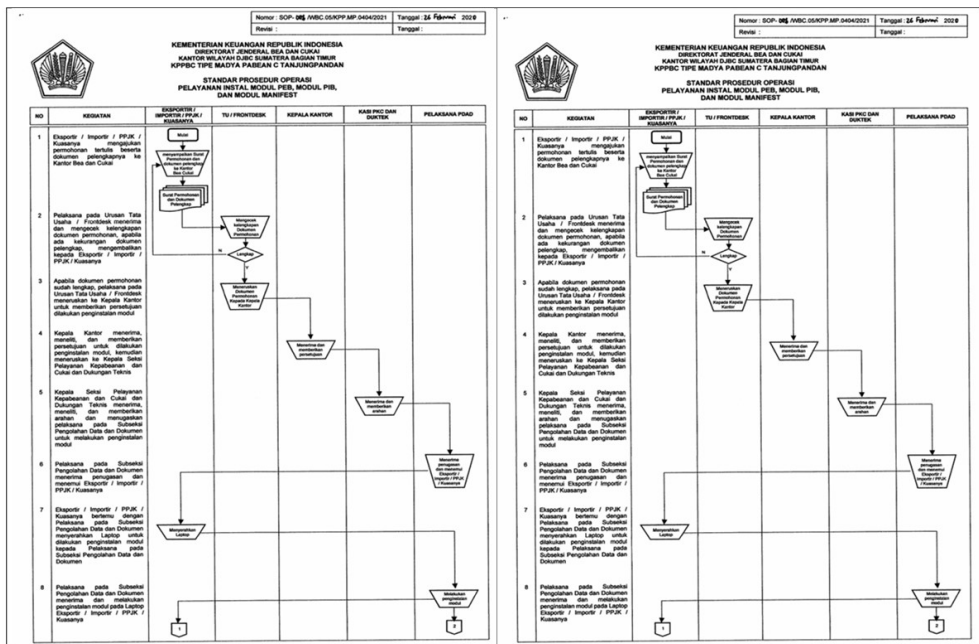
Nomor : SOP- 085 /WBC.05/KPP.MP.0404/2021 | Tanggal : 26 Februari 2020
Revisi : | Tanggal :

KEMENTERIAN KEUANGAN REPUBLIK INDONESIA
DIREKTORAT JENDERAL BEA DAN CUKAI
KANTOR WILAYAH DJBC SUMATERA BAGIAN TIMUR
KPPBC TIPE MADYA PABEAN C TANJUNGPANDAN

STANDAR PROSEDUR OPERASI
PELAYANAN INSTAL MODUL PEB, MODUL PIB, DAN MODUL MANIFEST

| NO | KEGIATAN | EKSPORTIR / IMPORTIR / PPJK / KUASANYA | TU / FRONTDESK | KEPALA KANTOR | KASI PKC DAN DUKTEK | PELAKSANA PDAD |
|---|---|---|---|---|---|---|
| 1 | Eksportir / Importir / PPJK / Kuasanya mengajukan permohonan tertulis beserta dokumen pelengkapnya ke Kantor Bea dan Cukai | Mulai; menyampaikan Surat Permohonan dan dokumen pelengkap ke Kantor Bea Cukai; Surat Permohonan dan Dokumen Pelengkap | | | | |
| 2 | Pelaksana pada Urusan Tata Usaha / Frontdesk menerima dan mengecek kelengkapan dokumen permohonan, apabila ada kekurangan dokumen pelengkap, mengembalikan kepada Eksportir / Importir / PPJK / Kuasanya | | Mengecek kelengkapan Dokumen Permohonan; Lengkap; N; Y | | | |
| 3 | Apabila dokumen permohonan sudah lengkap, pelaksana pada Urusan Tata Usaha / Frontdesk meneruskan ke Kepala Kantor untuk memberikan persetujuan dilakukan penginstalan modul | | Meneruskan Dokumen Permohonan Kepada Kepala Kantor | | | |
| 4 | Kepala Kantor menerima, meneliti, dan memberikan persetujuan untuk dilakukan penginstalan modul, kemudian meneruskan ke Kepala Seksi Pelayanan Kepabeanan dan Cukai dan Dukungan Teknis | | | Menerima dan memberikan persetujuan | | |
| 5 | Kepala Seksi Pelayanan Kepabeanan dan Cukai dan Dukungan Teknis menerima, meneliti, dan memberikan arahan dan menugaskan pelaksana pada Subseksi Pengolahan Data dan Dokumen untuk melakukan penginstalan modul | | | | Menerima dan memberikan arahan | |
| 6 | Pelaksana pada Subseksi Pengolahan Data dan Dokumen menerima penugasan dan menemui Eksportir / Importir / PPJK / Kuasanya | | | | | Menerima penugasan dan menemui Eksportir / Importir / PPJK / Kuasanya |
| 7 | Eksportir / Importir / PPJK / Kuasanya bertemu dengan Pelaksana pada Subseksi Pengolahan Data dan Dokumen menyerahkan Laptop untuk dilakukan penginstalan modul kepada Pelaksana pada Subseksi Pengolahan Data dan Dokumen | Menyerahkan Laptop | | | | |
| 8 | Pelaksana pada Subseksi Pengolahan Data dan Dokumen menerima dan melakukan penginstalan modul pada Laptop Eksportir / Importir / PPJK / Kuasanya | 1 | | | | Melakukan penginstalan modul; 2 |

Nomor : SOP- 085 /WBC.05/KPP.MP.0404/2021 | Tanggal : 26 Februari 2020
Revisi : | Tanggal :

KEMENTERIAN KEUANGAN REPUBLIK INDONESIA
DIREKTORAT JENDERAL BEA DAN CUKAI
KANTOR WILAYAH DJBC SUMATERA BAGIAN TIMUR
KPPBC TIPE MADYA PABEAN C TANJUNGPANDAN

STANDAR PROSEDUR OPERASI
PELAYANAN INSTAL MODUL PEB, MODUL PIB, DAN MODUL MANIFEST

| NO | KEGIATAN | EKSPORTIR / IMPORTIR / PPJK / KUASANYA | TU / FRONTDESK | KEPALA KANTOR | KASI PKC DAN DUKTEK | PELAKSANA PDAD |
|---|---|---|---|---|---|---|
| 1 | Eksportir / Importir / PPJK / Kuasanya mengajukan permohonan tertulis beserta dokumen pelengkapnya ke Kantor Bea dan Cukai | Mulai; menyampaikan Surat Permohonan dan dokumen pelengkap ke Kantor Bea Cukai; Surat Permohonan dan Dokumen Pelengkap | | | | |
| 2 | Pelaksana pada Urusan Tata Usaha / Frontdesk menerima dan mengecek kelengkapan dokumen permohonan, apabila ada kekurangan dokumen pelengkap, mengembalikan kepada Eksportir / Importir / PPJK / Kuasanya | | Mengecek kelengkapan Dokumen Permohonan; Lengkap; N; Y | | | |
| 3 | Apabila dokumen permohonan sudah lengkap, pelaksana pada Urusan Tata Usaha / Frontdesk meneruskan ke Kepala Kantor untuk memberikan persetujuan dilakukan penginstalan modul | | Meneruskan Dokumen Permohonan Kepada Kepala Kantor | | | |
| 4 | Kepala Kantor menerima, meneliti, dan memberikan persetujuan untuk dilakukan penginstalan modul, kemudian meneruskan ke Kepala Seksi Pelayanan Kepabeanan dan Cukai dan Dukungan Teknis | | | Menerima dan memberikan persetujuan | | |
| 5 | Kepala Seksi Pelayanan Kepabeanan dan Cukai dan Dukungan Teknis menerima, meneliti, dan memberikan arahan dan menugaskan pelaksana pada Subseksi Pengolahan Data dan Dokumen untuk melakukan penginstalan modul | | | | Menerima dan memberikan arahan | |
| 6 | Pelaksana pada Subseksi Pengolahan Data dan Dokumen menerima penugasan dan menemui Eksportir / Importir / PPJK / Kuasanya | | | | | Menerima penugasan dan menemui Eksportir / Importir / PPJK / Kuasanya |
| 7 | Eksportir / Importir / PPJK / Kuasanya bertemu dengan Pelaksana pada Subseksi Pengolahan Data dan Dokumen menyerahkan Laptop untuk dilakukan penginstalan modul kepada Pelaksana pada Subseksi Pengolahan Data dan Dokumen | Menyerahkan Laptop | | | | |
| 8 | Pelaksana pada Subseksi Pengolahan Data dan Dokumen menerima dan melakukan penginstalan modul pada Laptop Eksportir / Importir / PPJK / Kuasanya | 1 | | | | Melakukan penginstalan modul; 2 |